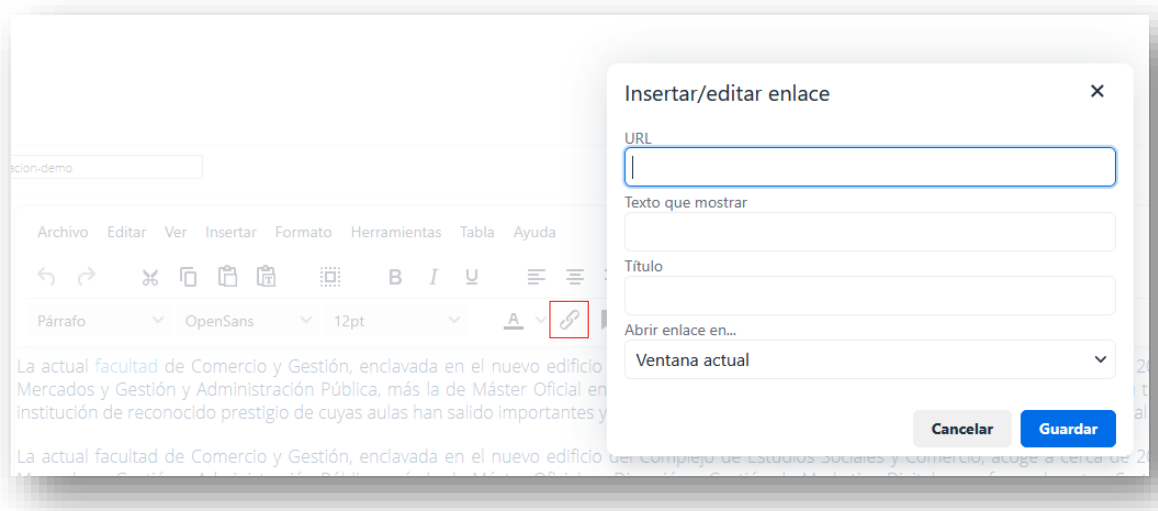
cion-demo

Archivo Editar Ver Insertar Formato Herramientas Tabla Ayuda

B I U

Párrafo OpenSans 12pt A

La actual facultad de Comercio y Gestión, enclavada en el nuevo edificio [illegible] 20 Mercados y Gestión y Administración Pública, más la de Máster Oficial en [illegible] institución de reconocido prestigio de cuyas aulas han salido importantes y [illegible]

La actual facultad de Comercio y Gestión, enclavada en el nuevo edificio del Complejo de Estudios Sociales y Comercio, acoge a cerca de 2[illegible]

Insertar/editar enlace ×

URL

Texto que mostrar

Título

Abrir enlace en...

Ventana actual

Cancelar Guardar